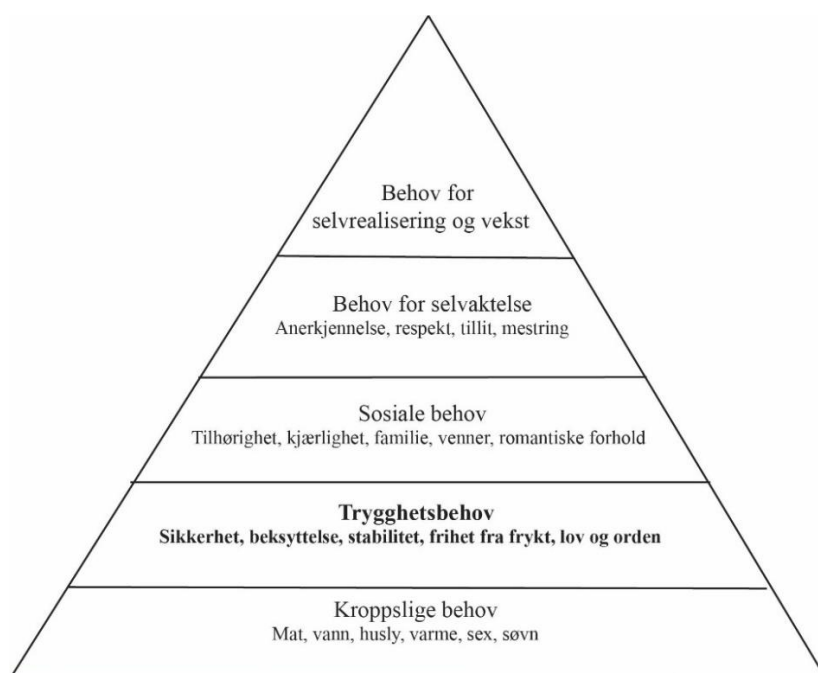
Behov for selvrealisering og vekst

Behov for selvaktelse
Anerkjennelse, respekt, tillit, mestring

Sosiale behov
Tilhørighet, kjærlighet, familie, venner, romantiske forhold

**Trygghetsbehov**
**Sikkerhet, beksyttelse, stabilitet, frihet fra frykt, lov og orden**

Kroppslige behov
Mat, vann, husly, varme, sex, søvn